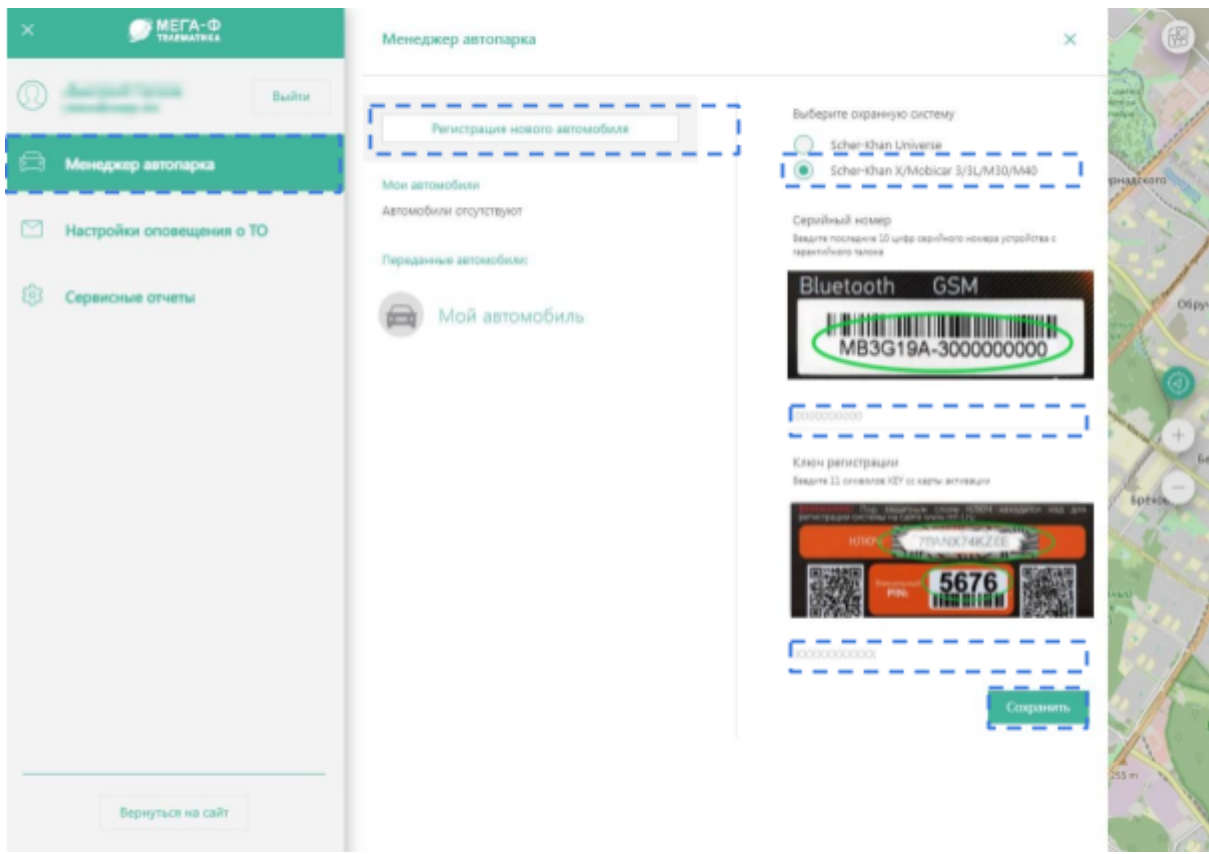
МЕГА-Ф
ТЕЛЕМАТИКА

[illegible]
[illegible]

Выйти

Менеджер автопарка

Настройки оповещения о ТО

Сервисные отчеты

Вернуться на сайт

Менеджер автопарка

Регистрация нового автомобиля

Мои автомобили

Автомобили отсутствуют

Переданные автомобили:

Мой автомобиль

Выберите охранную систему

Scher-Khan Universe

Scher-Khan X/Mobicar 3/3L/M30/M40

Серийный номер

Введите последние 10 цифр серийного номера устройства с гарантийного талона

Bluetooth GSM

MB3G19A-3000000000

0000000000

Ключ регистрации

Введите 11 символов KEY со карты активации

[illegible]

КЛЮЧ 7RANX74KZEE

PIN 5676

XXXXXXXXXXX

Сохранить

255 m